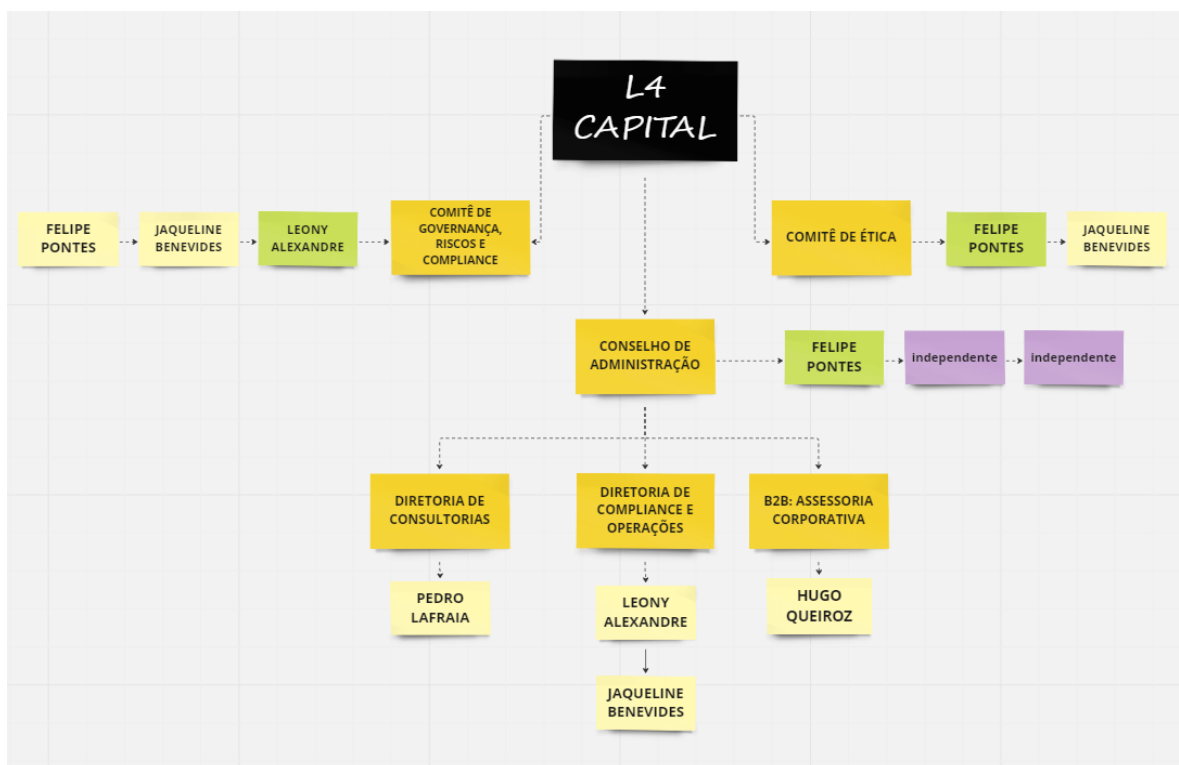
L4 CAPITAL

FELIPE PONTES

JAQUELINE BENEVIDES

LEONY ALEXANDRE

COMITÊ DE GOVERNANÇA, RISCOS E COMPLIANCE

COMITÊ DE ÉTICA

FELIPE PONTES

JAQUELINE BENEVIDES

CONSELHO DE ADMINISTRAÇÃO

FELIPE PONTES

independente

independente

DIRETORIA DE CONSULTORIAS

DIRETORIA DE COMPLIANCE E OPERAÇÕES

B2B: ASSESSORIA CORPORATIVA

PEDRO LAFRAIA

LEONY ALEXANDRE

HUGO QUEIROZ

JAQUELINE BENEVIDES